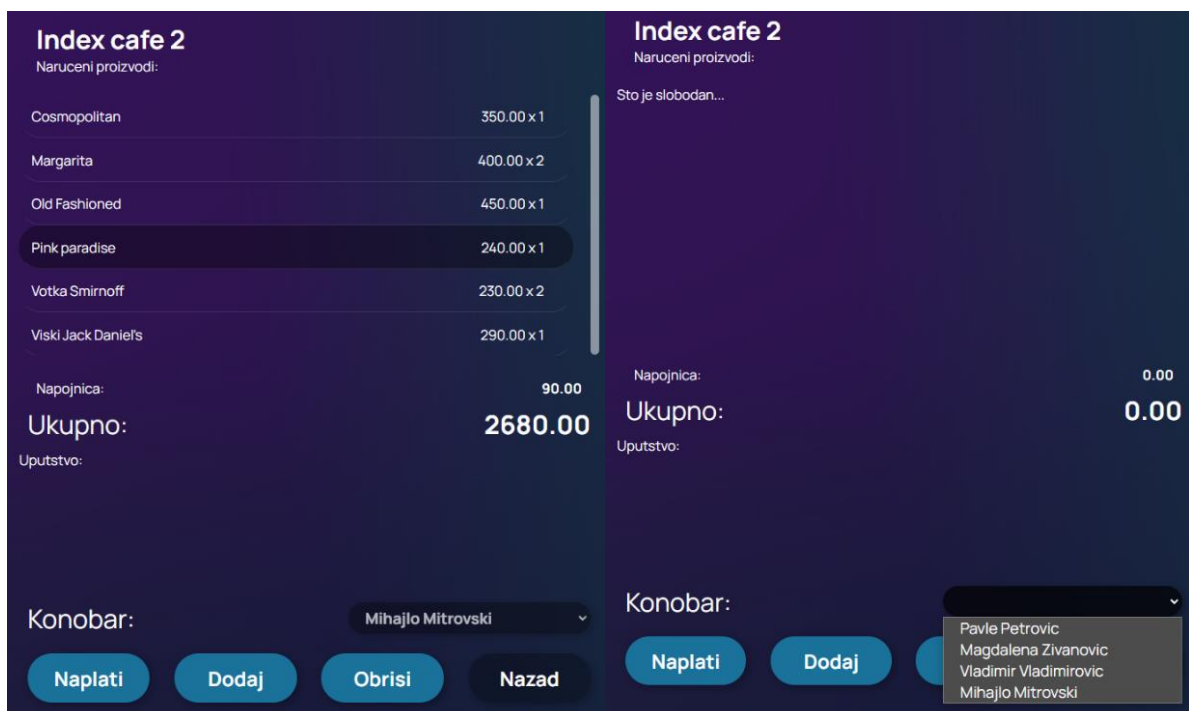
Index cafe 2
Naruceni proizvodi:

| | |
|---|---|
| Cosmopolitan | 350.00 x 1 |
| Margarita | 400.00 x 2 |
| Old Fashioned | 450.00 x 1 |
| Pink paradise | 240.00 x 1 |
| Votka Smirnoff | 230.00 x 2 |
| Viski Jack Daniel's | 290.00 x 1 |

Napojnica: 90.00
Ukupno: 2680.00
Uputstvo:

Konobar: Mihajlo Mitrovski

Naplati Dodaj Obrisi Nazad

Index cafe 2
Naruceni proizvodi:
Sto je slobodan...

Napojnica: 0.00
Ukupno: 0.00
Uputstvo:

Konobar:
Pavle Petrovic
Magdalena Zivanovic
Vladimir Vladimirovic
Mihajlo Mitrovski

Naplati Dodaj